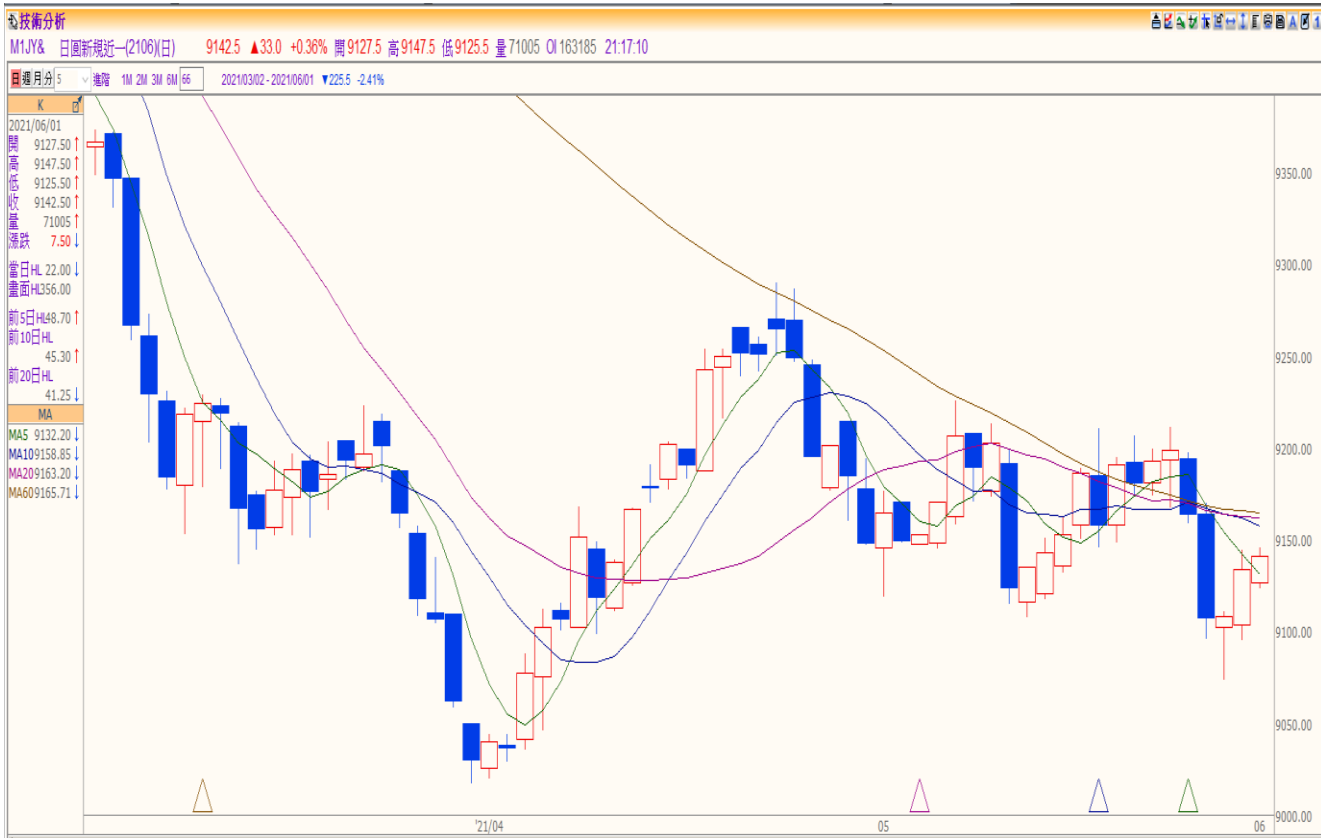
技術分析

M1JY& 日圓新規近一(2106)(日) 9142.5 ▲33.0 +0.36% 開 9127.5 高 9147.5 低 9125.5 量 71005 OI 163185 21:17:10

日 週 月 分 5 進階 1M 2M 3M 6M 66 2021/03/02 - 2021/06/01 ▼225.5 -2.41%

K
2021/06/01
開 9127.50↑
高 9147.50↑
低 9125.50↑
收 9142.50↑
量 71005↑
漲跌 7.50↓
當日HL 22.00↓
畫面HL356.00
前5日HL48.70↑
前10日HL
45.30↑
前20日HL
41.25↓

MA
MA5 9132.20↓
MA10 9158.85↓
MA20 9163.20↓
MA60 9165.71↓

9350.00
9300.00
9250.00
9200.00
9150.00
9100.00
9050.00
9000.00

'21/04
05
06